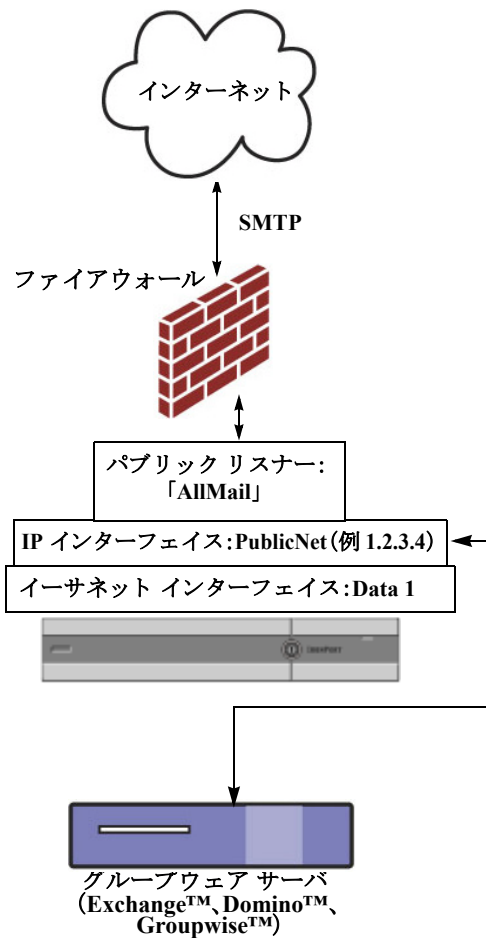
インターネット

SMTP

ファイアウォール

パブリック リスナー:
「AllMail」

IP インターフェイス:PublicNet(例 1.2.3.4)

イーサネット インターフェイス:Data 1

グループウェア サーバ
(Exchange™、Domino™、
Groupwise™)